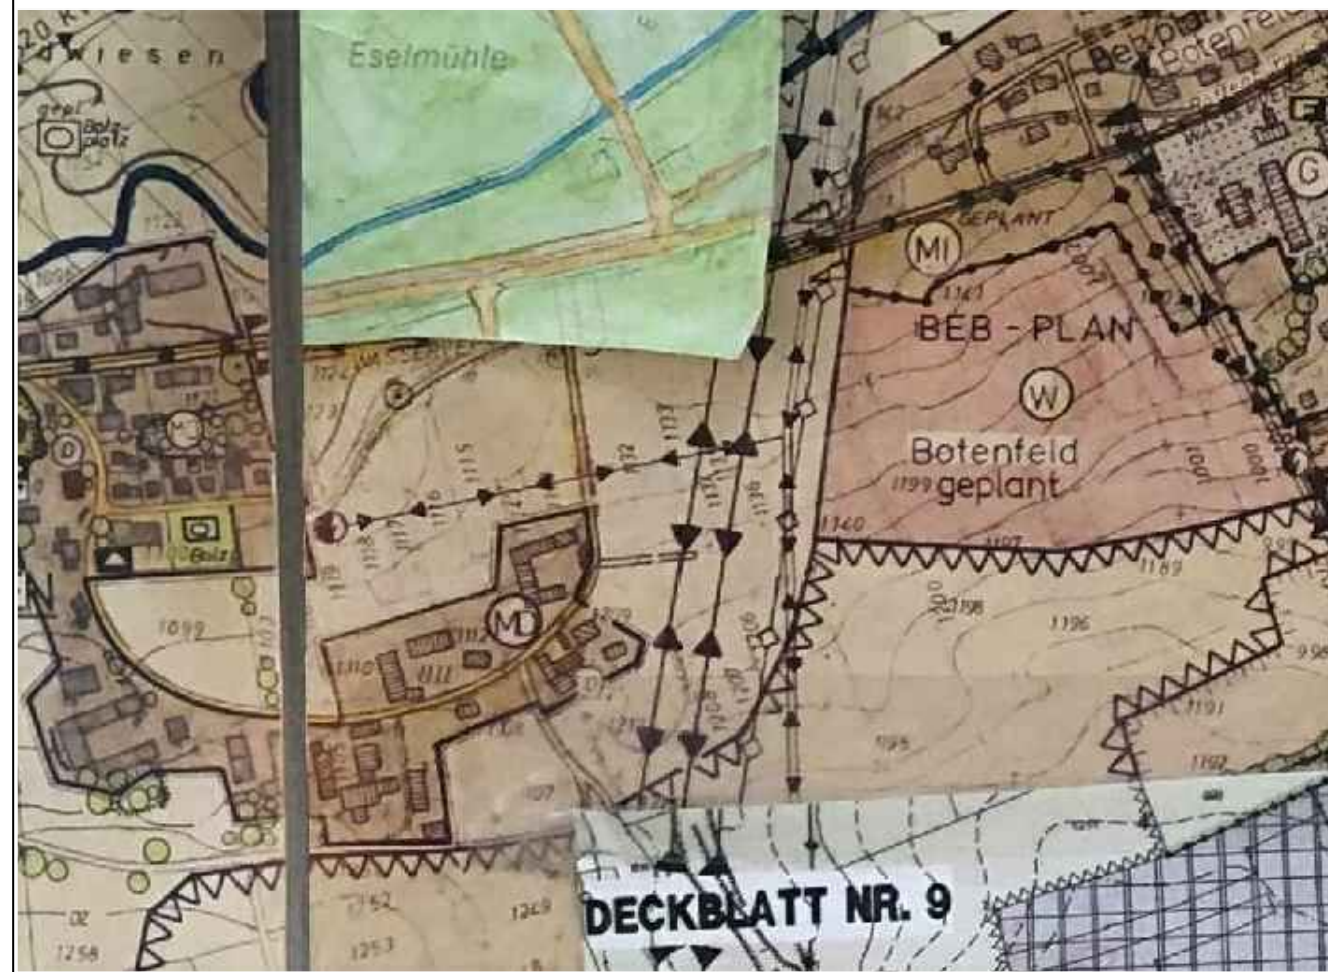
wiesen

Bolzplatz

Eselmühle

Bebplan Botenfeld

G

MI

GEPLANT

BEB - PLAN

W

Botenfeld
1199 geplant

MD

MI

D

Bolz

1099

1140

1189

1198

1196

1191

1192

1252

1249

1253

1258

DECKBLATT NR. 9